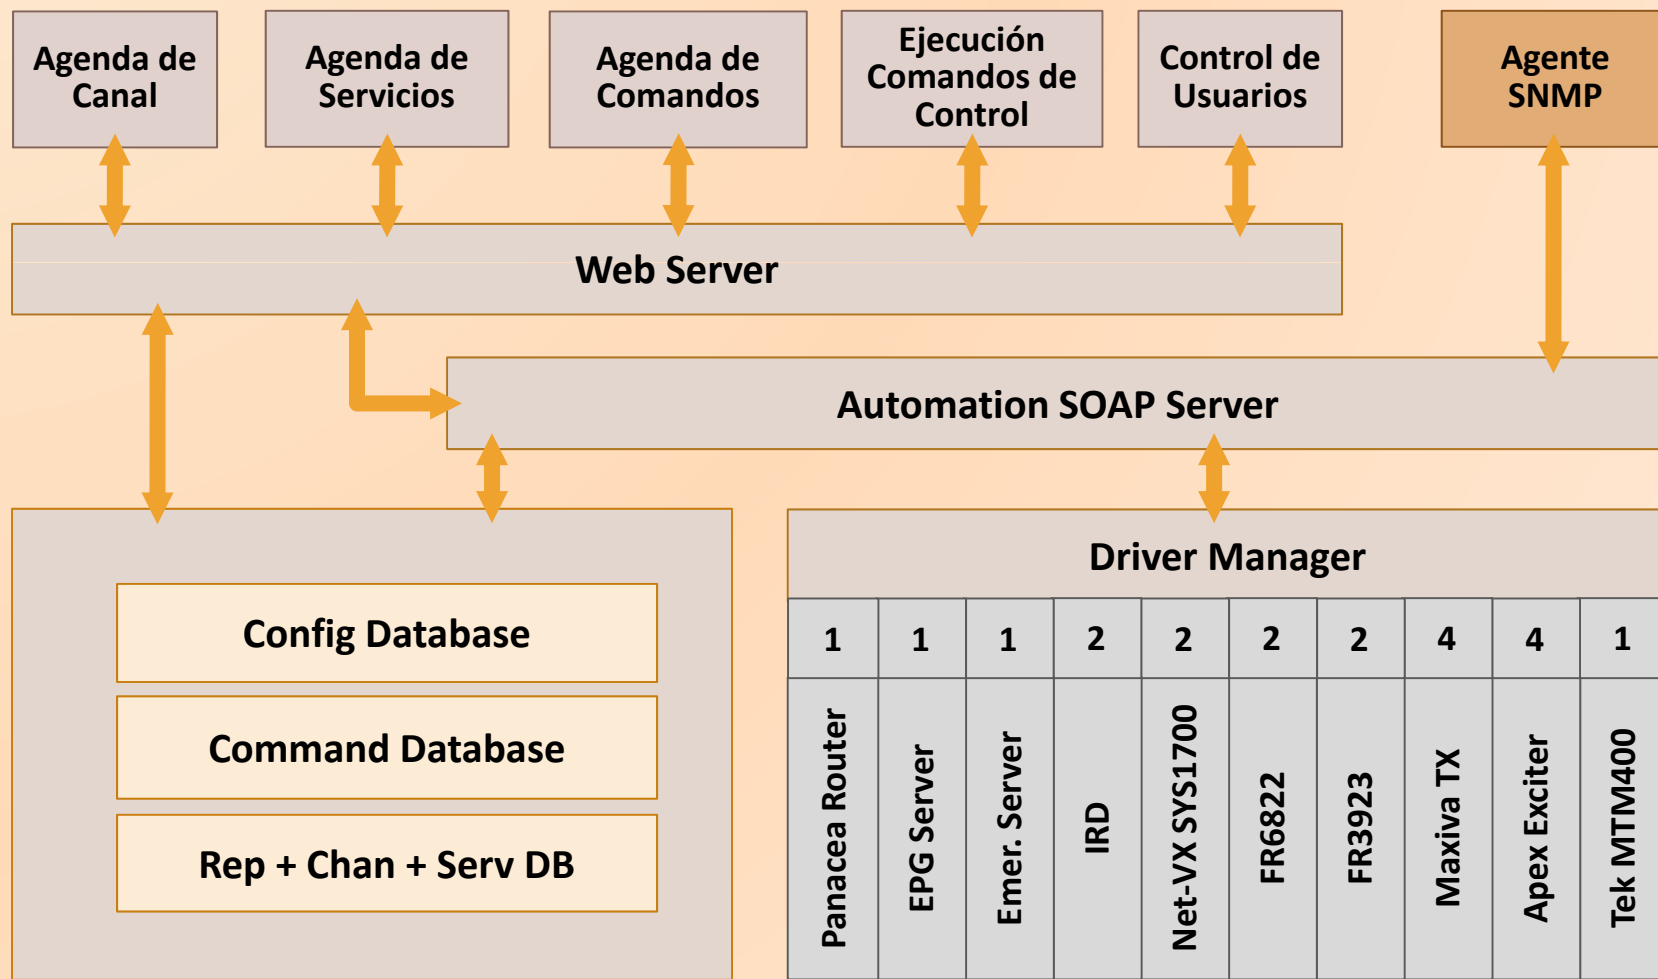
Agenda de Canal

Agenda de Servicios

Agenda de Comandos

Ejecución Comandos de Control

Control de Usuarios

Agente SNMP

Web Server

Automation SOAP Server

Config Database

Command Database

Rep + Chan + Serv DB

Driver Manager

| 1 | 1 | 1 | 2 | 2 | 2 | 2 | 4 | 4 | 1 |
|---|---|---|---|---|---|---|---|---|---|
| Panacea Router | EPG Server | Emer. Server | IRD | Net-VX SYS1700 | FR6822 | FR3923 | Maxiva TX | Apex Exciter | Tek MTM400 |